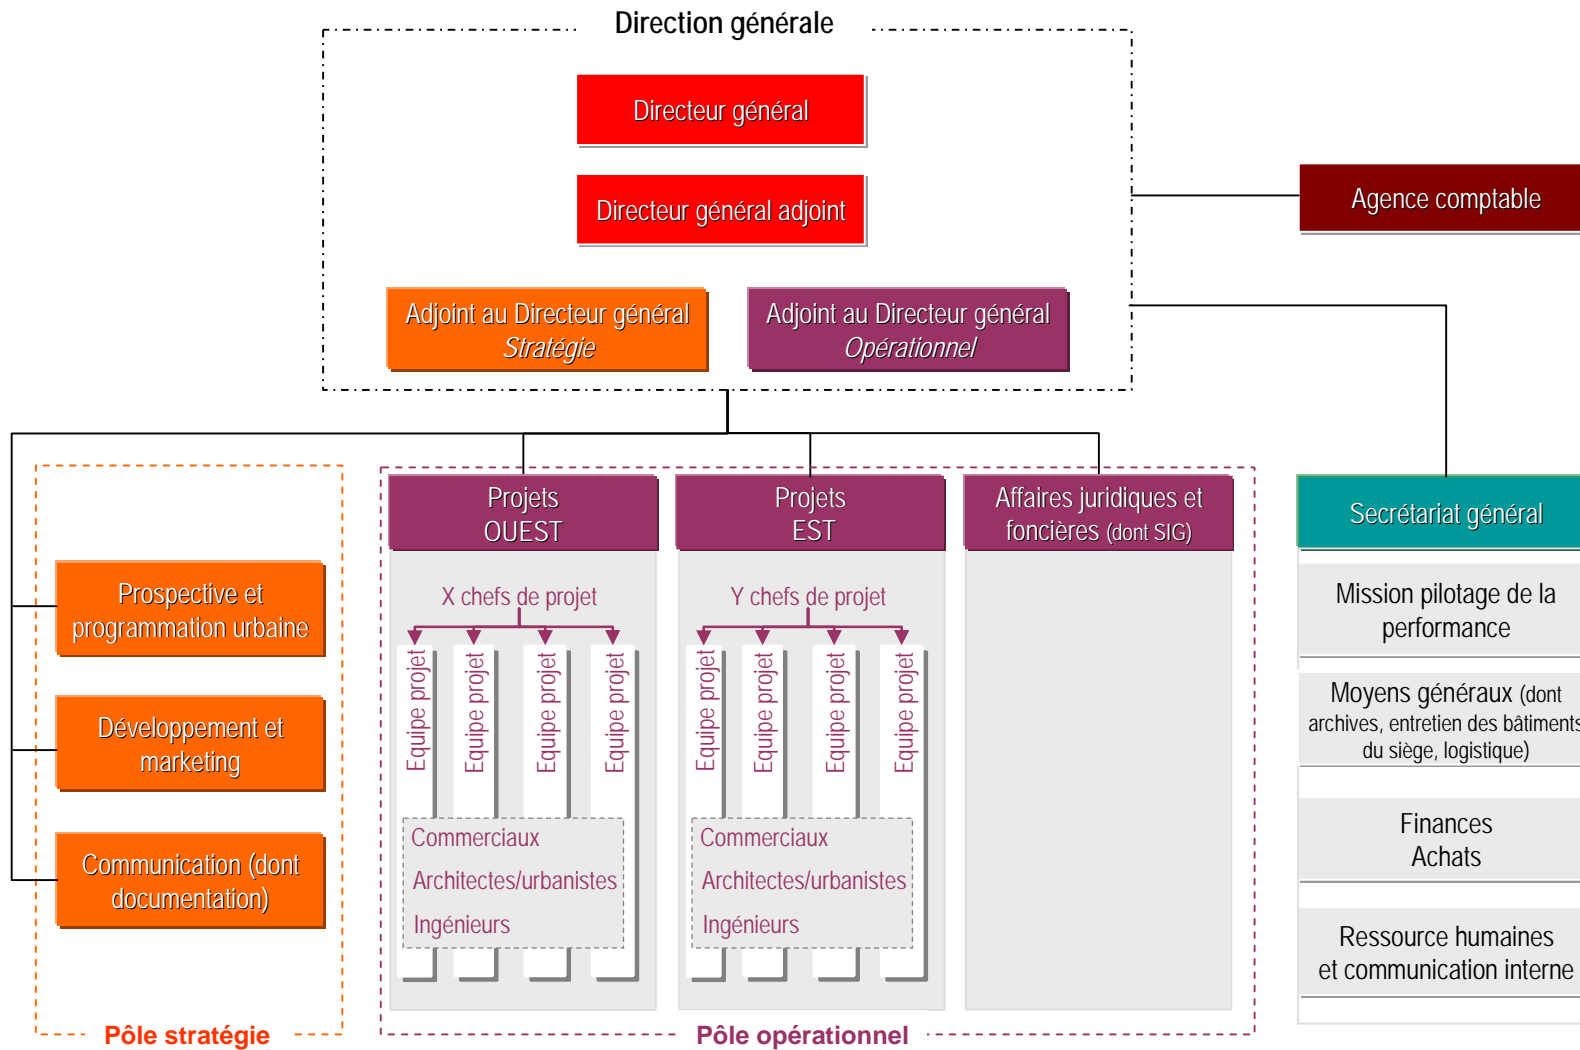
Direction générale

Directeur général

Directeur général adjoint

Adjoint au Directeur général
*Stratégie*

Adjoint au Directeur général
*Opérationnel*

Agence comptable

Prospective et programmation urbaine

Développement et marketing

Communication (dont documentation)

Pôle stratégie

Projets OUEST

X chefs de projet

Equipe projet
Equipe projet
Equipe projet
Equipe projet

Commerciaux
Architectes/urbanistes
Ingénieurs

Projets EST

Y chefs de projet

Equipe projet
Equipe projet
Equipe projet
Equipe projet

Commerciaux
Architectes/urbanistes
Ingénieurs

Affaires juridiques et foncières (dont SIG)

Pôle opérationnel

Secrétariat général

Mission pilotage de la performance

Moyens généraux (dont archives, entretien des bâtiments du siège, logistique)

Finances
Achats

Ressource humaines et communication interne